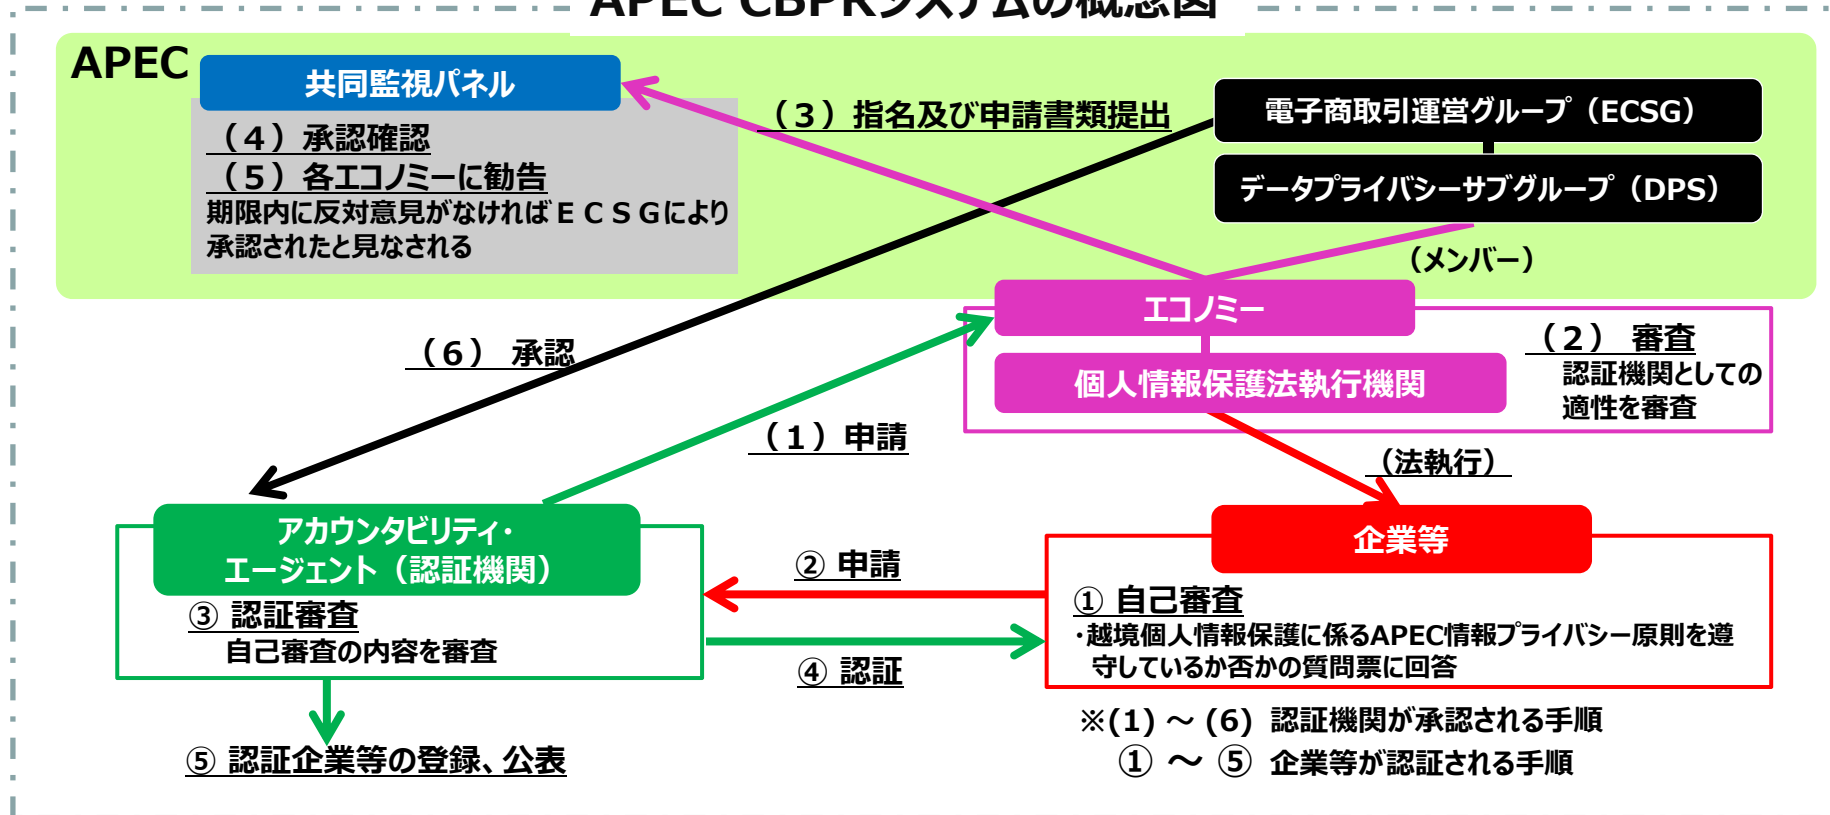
APEC CBPRシステムの概念図

APEC

共同監視パネル

（４）承認確認
（５）各エコノミーに勧告
期限内に反対意見がなければＥＣＳＧにより承認されたと見なされる

（３）指名及び申請書類提出

電子商取引運営グループ（ECSG）

データプライバシーサブグループ（DPS）

（メンバー）

（６） 承認

エコノミー

個人情報保護法執行機関

（２） 審査
認証機関としての適性を審査

（１）申請

（法執行）

アカウンタビリティ・エージェント（認証機関）

③ 認証審査
自己審査の内容を審査

② 申請

④ 認証

企業等

① 自己審査
・越境個人情報保護に係るAPEC情報プライバシー原則を遵守しているか否かの質問票に回答

⑤ 認証企業等の登録、公表

※(1) ～ (6) 認証機関が承認される手順
① ～ ⑤ 企業等が認証される手順